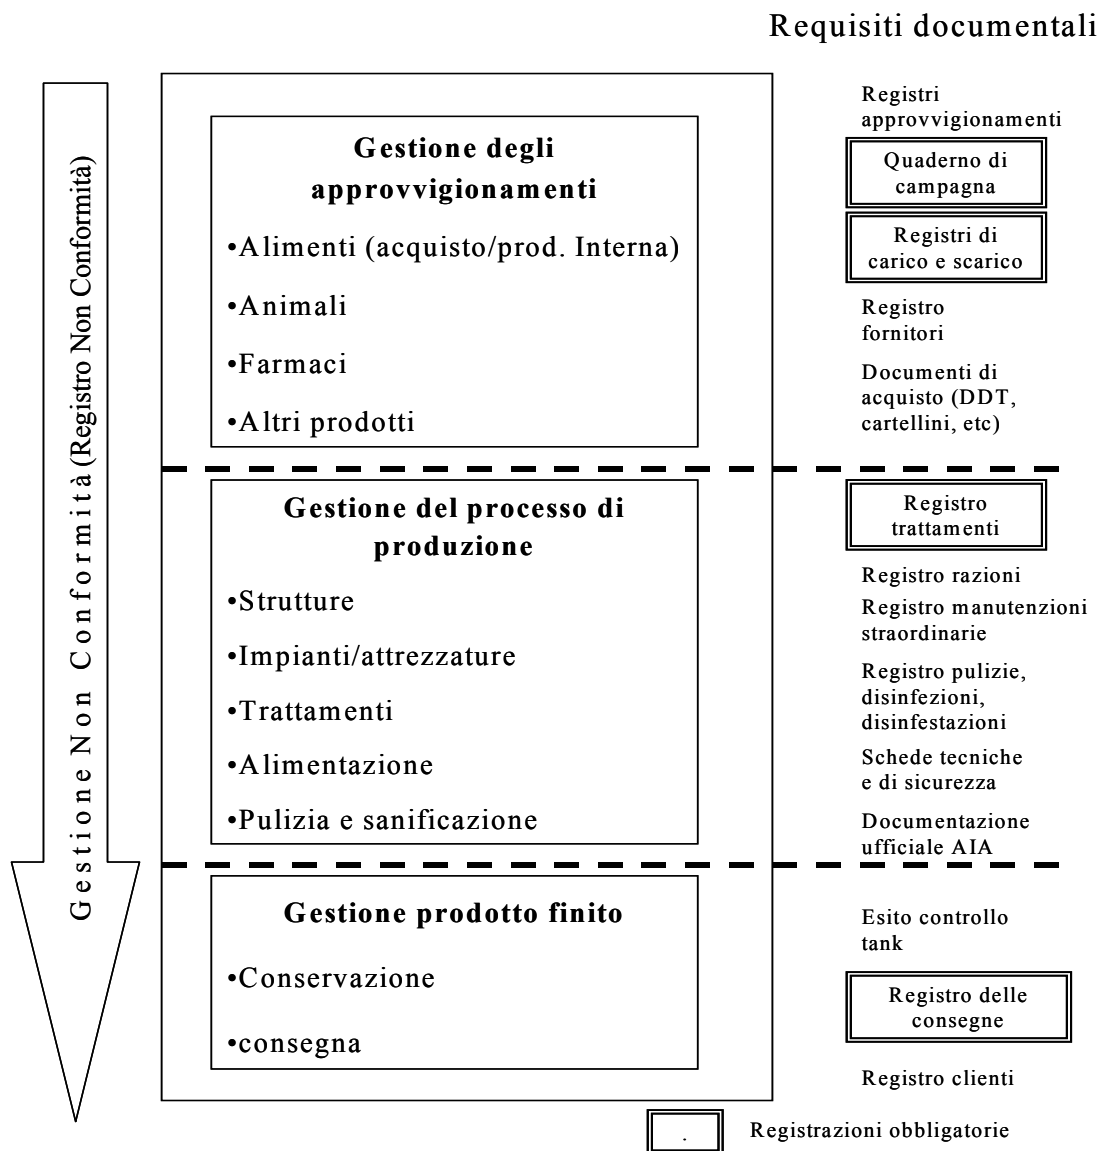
Requisiti documentali

Gestione Non Conformità (Registro Non Conformità)

Gestione degli approvvigionamenti

•Alimenti (acquisto/prod. Interna)

•Animali

•Farmaci

•Altri prodotti

Registri approvvigionamenti

Quaderno di campagna

Registri di carico e scarico

Registro fornitori

Documenti di acquisto (DDT, cartellini, etc)

Gestione del processo di produzione

•Strutture

•Impianti/attrezzature

•Trattamenti

•Alimentazione

•Pulizia e sanificazione

Registro trattamenti

Registro razioni

Registro manutenzioni straordinarie

Registro pulizie, disinfezioni, disinfestazioni

Schede tecniche e di sicurezza

Documentazione ufficiale AIA

Gestione prodotto finito

•Conservazione

•consegna

Esito controllo tank

Registro delle consegne

Registro clienti

Registrazioni obbligatorie